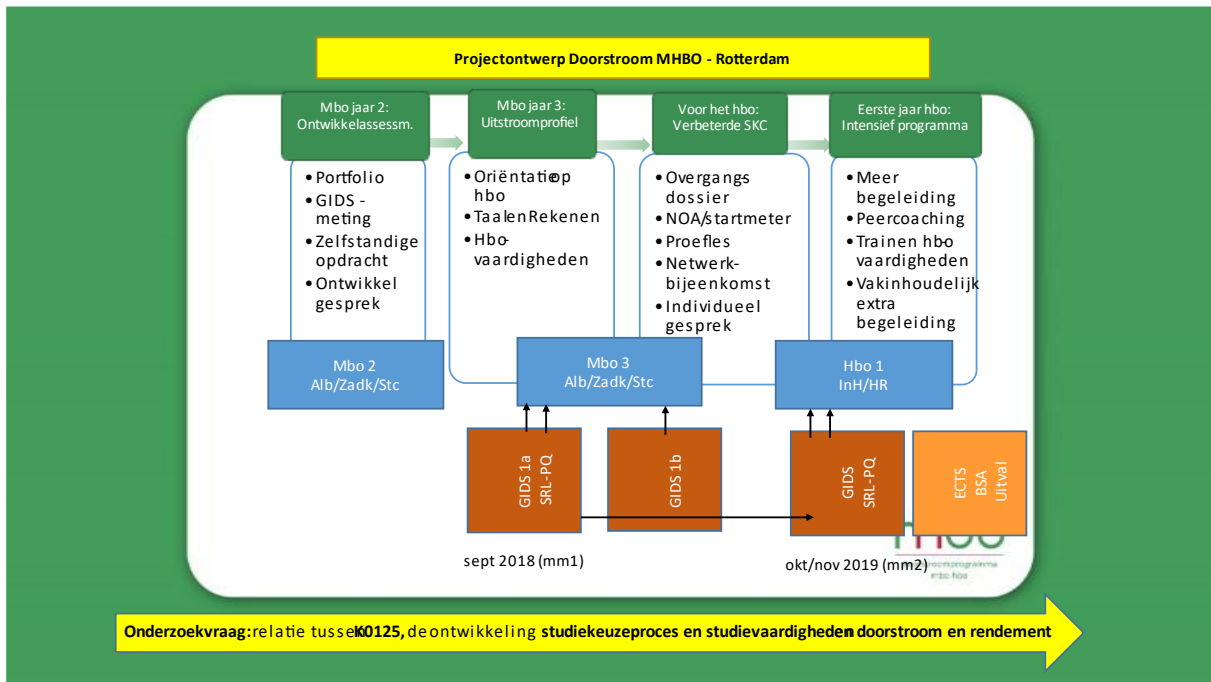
Projectontwerp Doorstroom MHBO - Rotterdam

Mbo jaar 2: Ontwikkelassessm.

- Portfolio
- GIDS - meting
- Zelfstandige opdracht
- Ontwikkel gesprek

Mbo jaar 3: Uitstroomprofiel

- Oriëntatie op hbo
- Taal en Rekenen
- Hbo-vaardigheden

Voor het hbo: Verbeterde SKC

- Overgangs dossier
- NOA/startmeter
- Proefles
- Netwerk-bijeenkomst
- Individueel gesprek

Eerste jaar hbo: Intensief programma

- Meer begeleiding
- Peercoaching
- Trainen hbo-vaardigheden
- Vakinhoudelijk extra begeleiding

Mbo 2
Alb/Zadk/Stc

Mbo 3
Alb/Zadk/Stc

Hbo 1
InH/HR

GIDS 1a
SRL-PQ

GIDS 1b

GIDS
SRL-PQ

ECTS
BSA
Uitval

sept 2018 (mm1)

okt/nov 2019 (mm2)

Onderzoekvraag: relatie tussen K0125, de ontwikkeling studiekeuzeproces en studievaardigheden en doorstroom en rendement